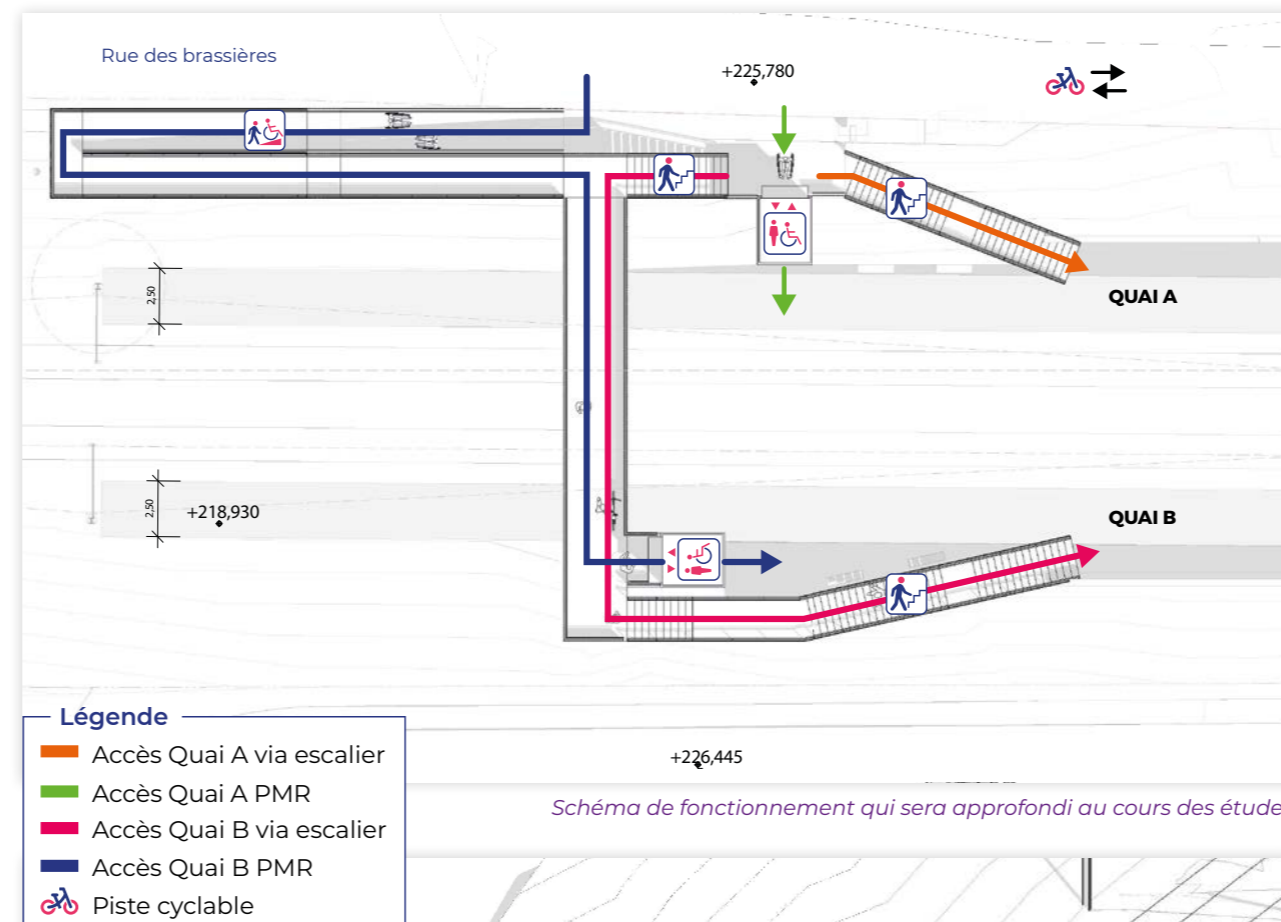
Rue des brassières

+225,780

2,50

QUAI A

2,50

+218,930

QUAI B

Légende
Accès Quai A via escalier
Accès Quai A PMR
Accès Quai B via escalier
Accès Quai B PMR
Piste cyclable

+226,445

Schéma de fonctionnement qui sera approfondi au cours des étude